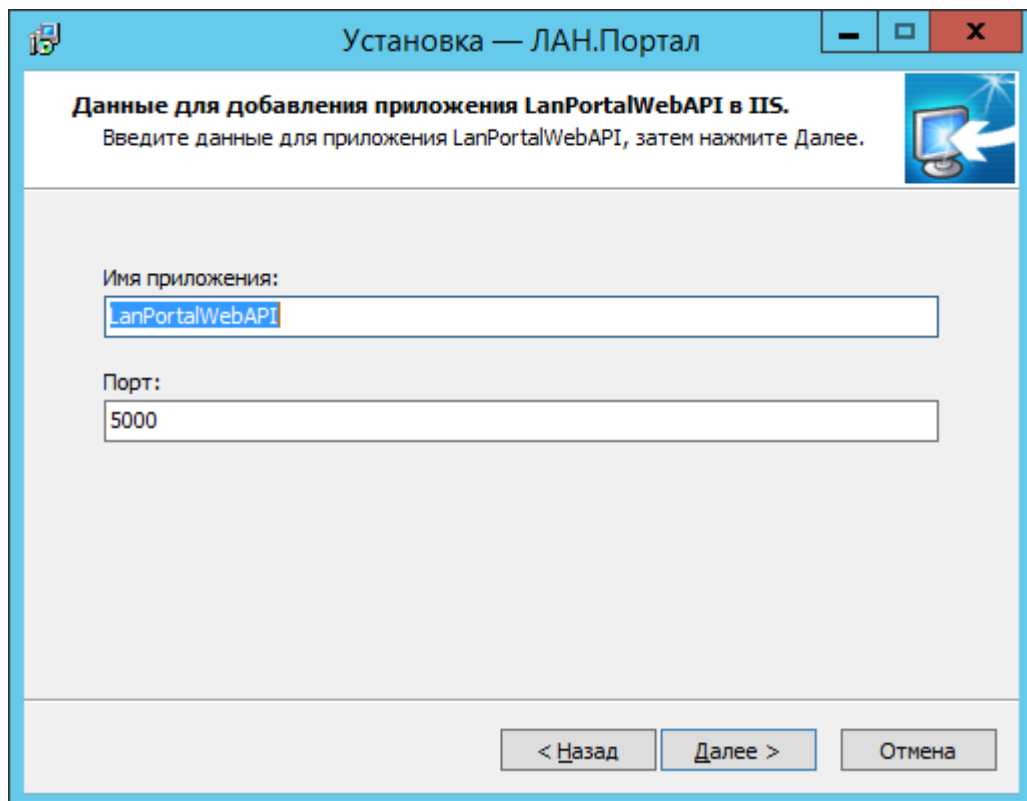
Установка — ЛАН.Портал

Данные для добавления приложения LanPortalWebAPI в IIS.
Введите данные для приложения LanPortalWebAPI, затем нажмите Далее.

Имя приложения:
LanPortalWebAPI

Порт:
5000

< Назад
Далее >
Отмена